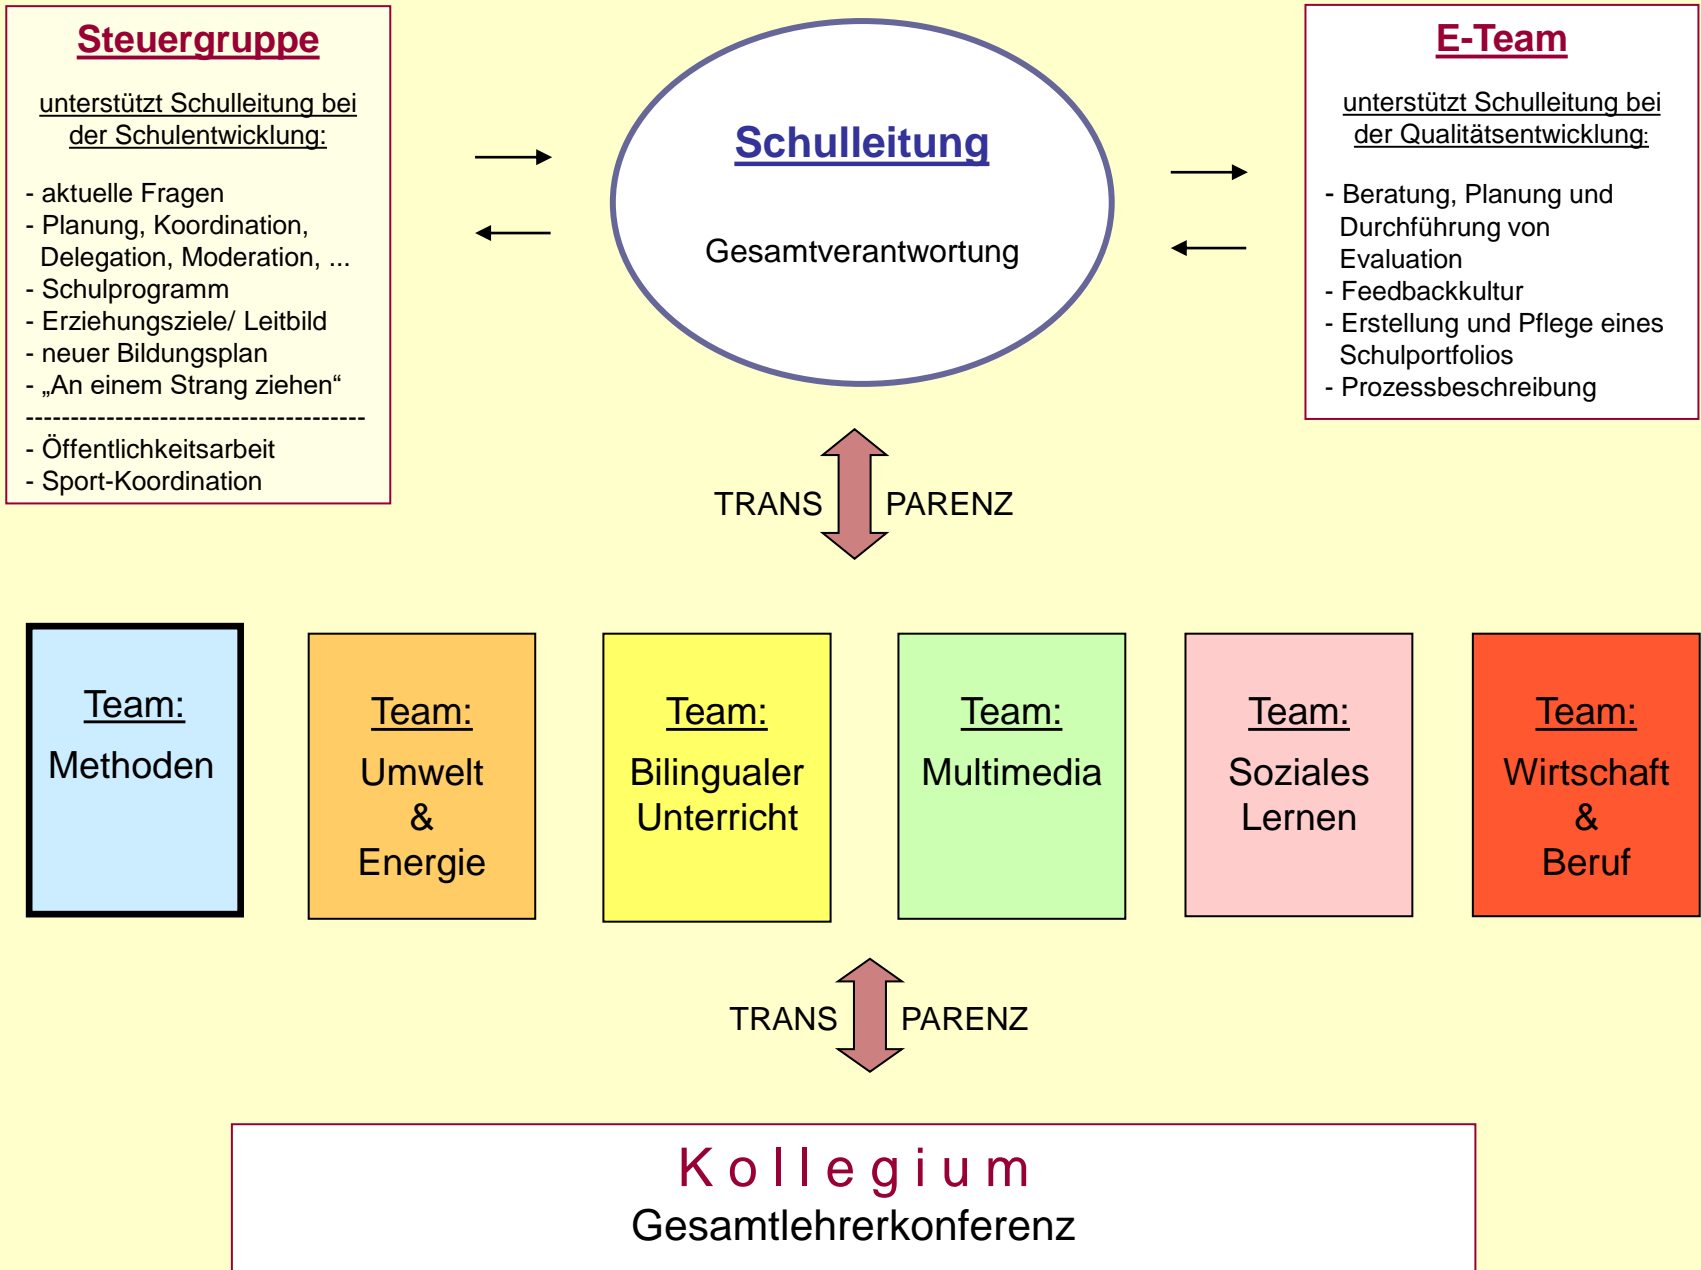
Steuergruppe

unterstützt Schulleitung bei der Schulentwicklung:

- aktuelle Fragen
- Planung, Koordination, Delegation, Moderation, ...
- Schulprogramm
- Erziehungsziele/ Leitbild
- neuer Bildungsplan
- „An einem Strang ziehen“
--------------------------------------
- Öffentlichkeitsarbeit
- Sport-Koordination

Schulleitung

Gesamtverantwortung

E-Team

unterstützt Schulleitung bei der Qualitätsentwicklung:

- Beratung, Planung und Durchführung von Evaluation
- Feedbackkultur
- Erstellung und Pflege eines Schulportfolios
- Prozessbeschreibung

TRANS PARENZ

Team: Methoden

Team: Umwelt & Energie

Team: Bilingualer Unterricht

Team: Multimedia

Team: Soziales Lernen

Team: Wirtschaft & Beruf

TRANS PARENZ

K o l l e g i u m
Gesamtlehrerkonferenz